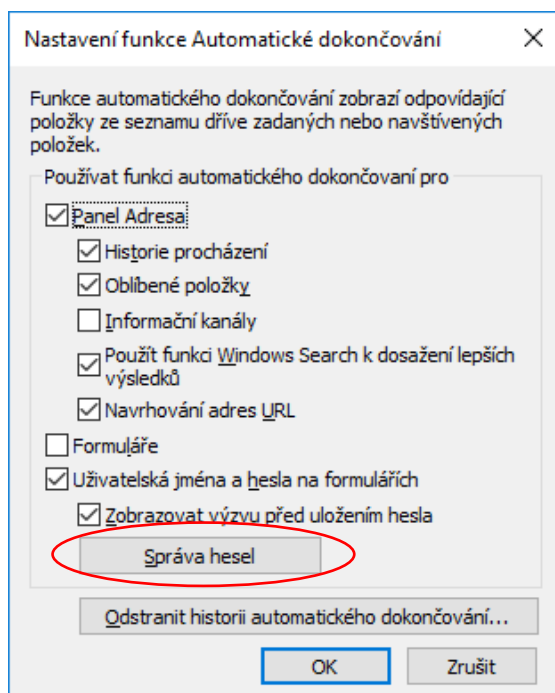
Nastavení funkce Automatické dokončování

Funkce automatického dokončování zobrazí odpovídající položky ze seznamu dříve zadaných nebo navštívených položek.

Používat funkci automatického dokončovaní pro

Panel Adresa

Historie procházení

Oblíbené položky

Informační kanály

Použít funkci Windows Search k dosažení lepších výsledků

Navrhování adres URL

Formuláře

Uživatelská jména a hesla na formulářích

Zobrazovat výzvu před uložením hesla

Správa hesel

Odstranit historii automatického dokončování...

OK

Zrušit